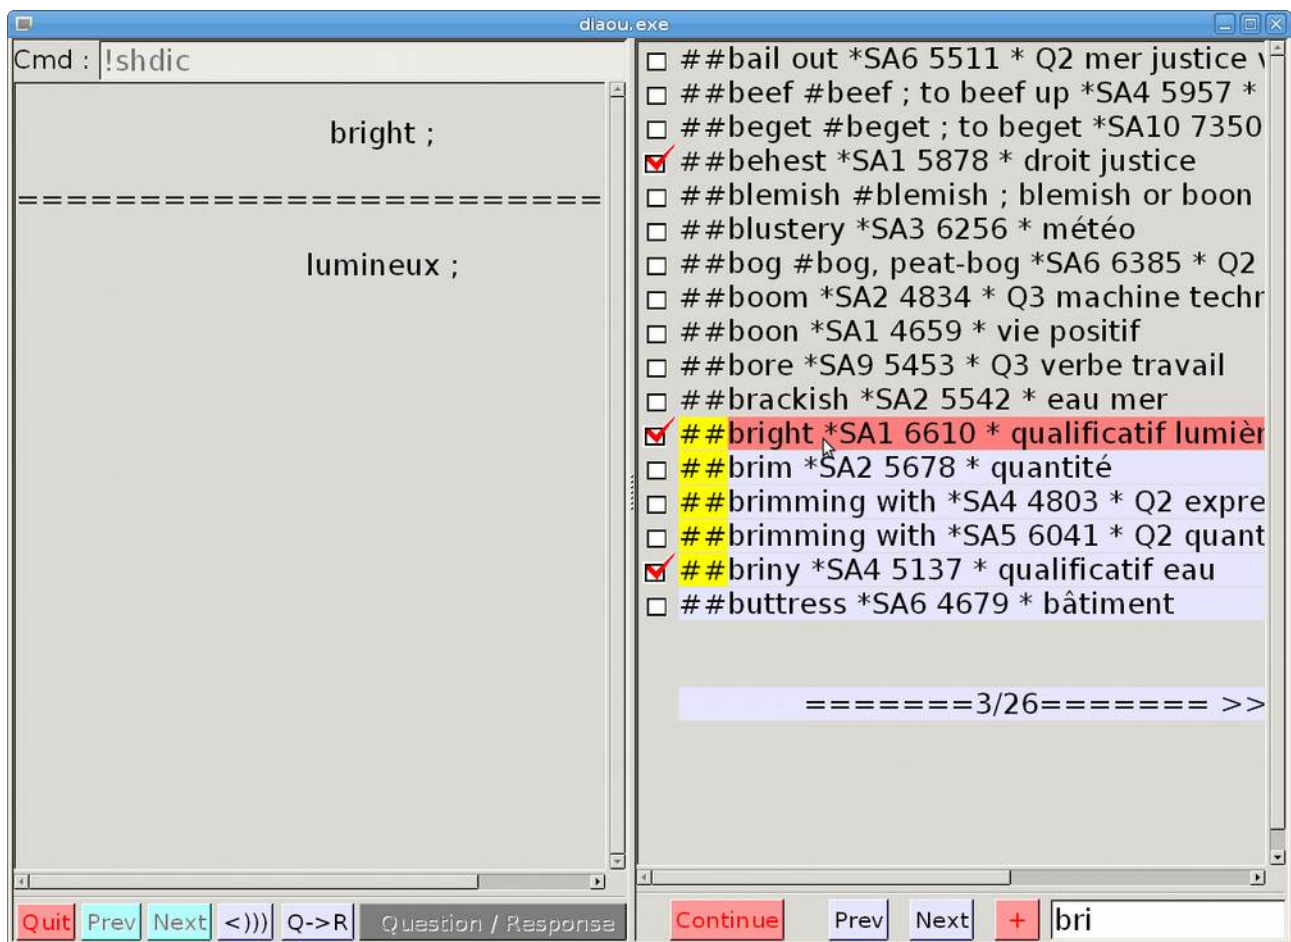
diaou.exe

Cmd : !shdic

bright ;

========================

lumineux ;

##bail out *SA6 5511 * Q2 mer justice
##beef #beef ; to beef up *SA4 5957 *
##beget #beget ; to beget *SA10 7350
##behest *SA1 5878 * droit justice
##blemish #blemish ; blemish or boon
##blustery *SA3 6256 * météo
##bog #bog, peat-bog *SA6 6385 * Q2
##boom *SA2 4834 * Q3 machine techn
##boon *SA1 4659 * vie positif
##bore *SA9 5453 * Q3 verbe travail
##brackish *SA2 5542 * eau mer
##bright *SA1 6610 * qualificatif lumièr
##brim *SA2 5678 * quantité
##brimming with *SA4 4803 * Q2 expre
##brimming with *SA5 6041 * Q2 quant
##briny *SA4 5137 * qualificatif eau
##buttress *SA6 4679 * bâtiment

=======3/26======= >>

Quit Prev Next <))) Q->R Question / Response

Continue Prev Next + bri